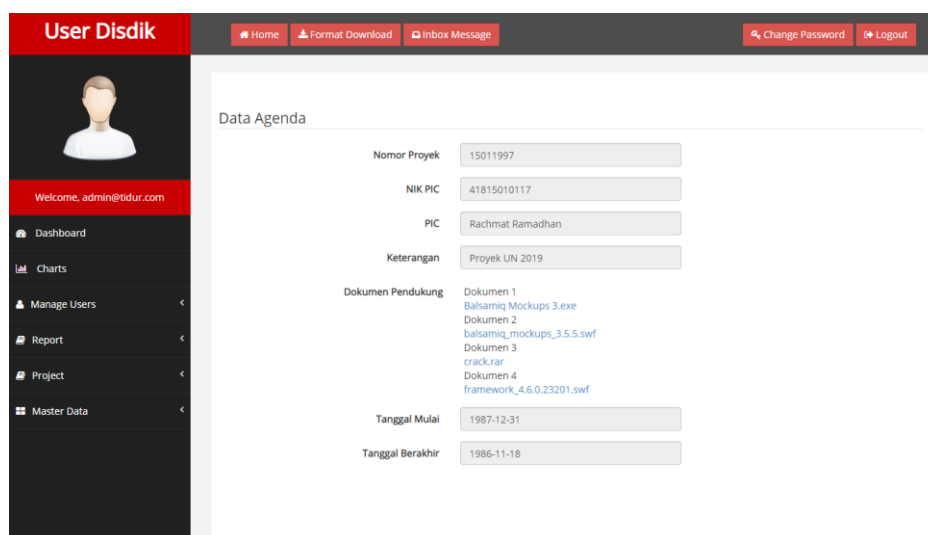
User Disdik

Home Format Download Inbox Message

Change Password Logout

Welcome, admin@tidur.com

Dashboard

Charts

Manage Users

Report

Project

Master Data

Data Agenda

Nomor Proyek 15011997

NIK PIC 41815010117

PIC Rachmat Ramadhan

Keterangan Proyek UN 2019

Dokumen Pendukung Dokumen 1
Balsamiq Mockups 3.exe
Dokumen 2
balsamiq_mockups_3.5.5.swf
Dokumen 3
crack.rar
Dokumen 4
framework_4.6.0.23201.swf

Tanggal Mulai 1987-12-31

Tanggal Berakhir 1986-11-18